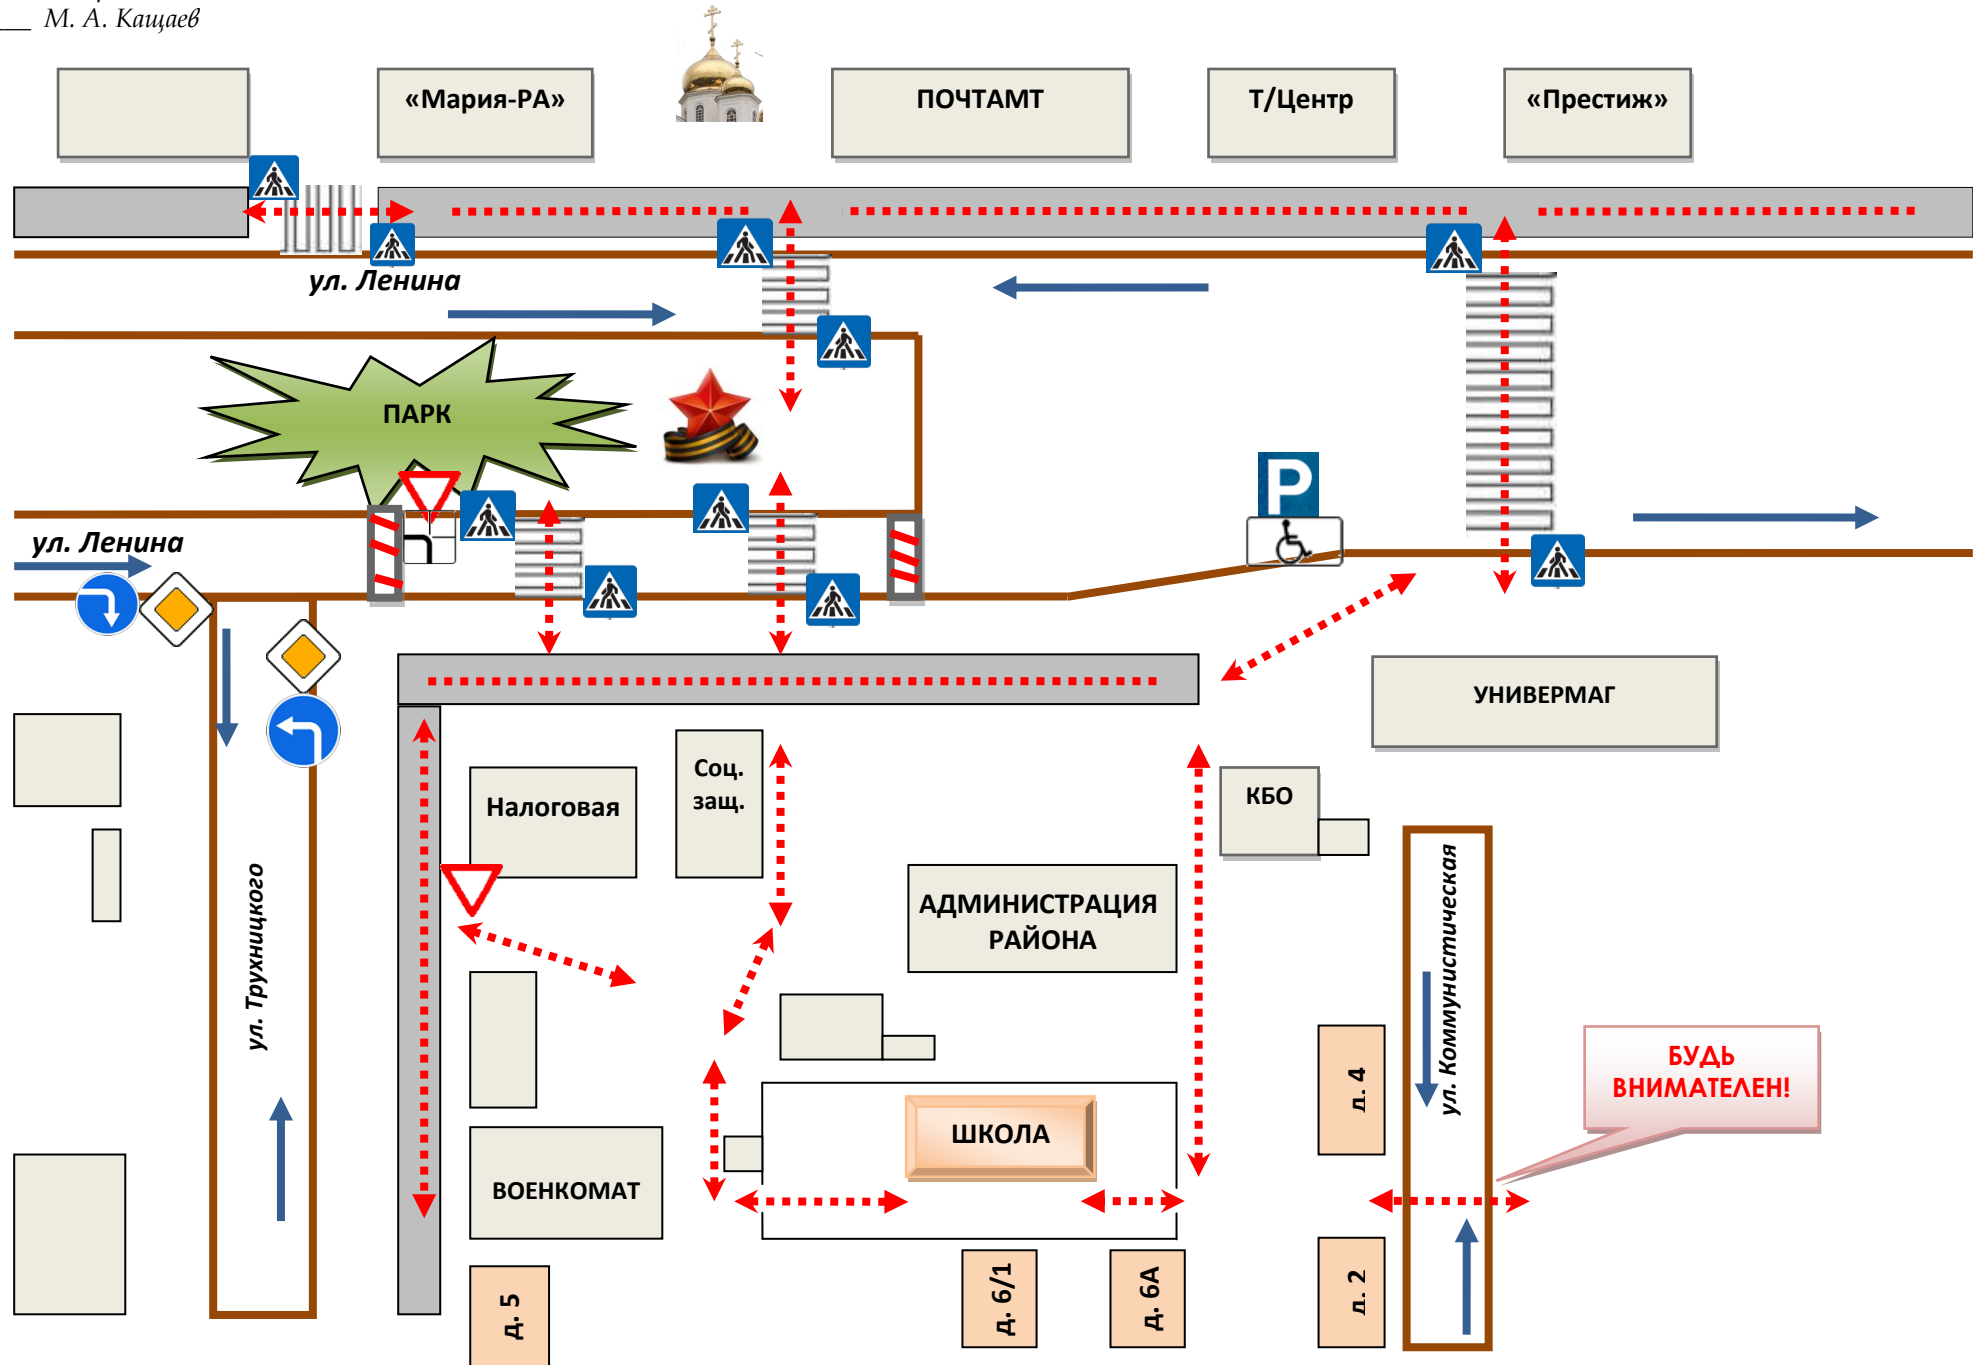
___ М. А. Кащаев

«Мария-РА»

ПОЧТАМТ

Т/Центр

«Престиж»

ул. Ленина

ПАРК

ул. Ленина

УНИВЕРМАГ

Налоговая

Соц. защ.

КБО

АДМИНИСТРАЦИЯ РАЙОНА

ул. Трухницкого

ул. Коммунистическая

БУДЬ ВНИМАТЕЛЕН!

ШКОЛА

ВОЕНКОМАТ

д. 4

д. 2

д. 5

д. 6/1

д. 6А